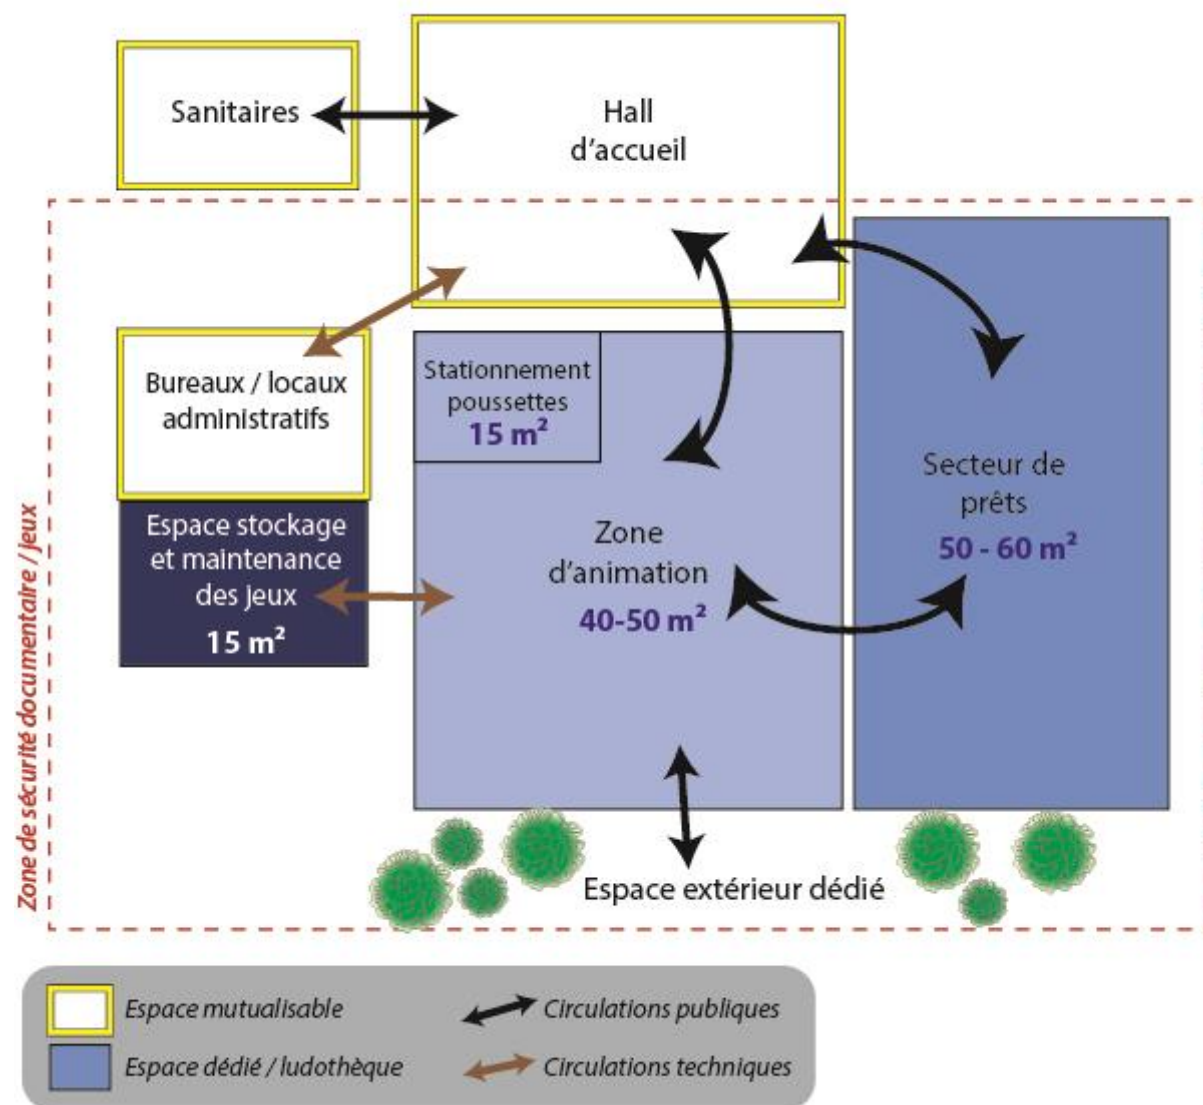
Sanitaires

Hall d'accueil

Bureaux / locaux administratifs

Stationnement poussettes
15 m²

Secteur de prêts
50 - 60 m²

Espace stockage et maintenance des jeux
15 m²

Zone d'animation
40-50 m²

Zone de sécurité documentaire / jeux

Espace extérieur dédié

Espace mutualisable
Circulations publiques
Espace dédié / ludothèque
Circulations techniques